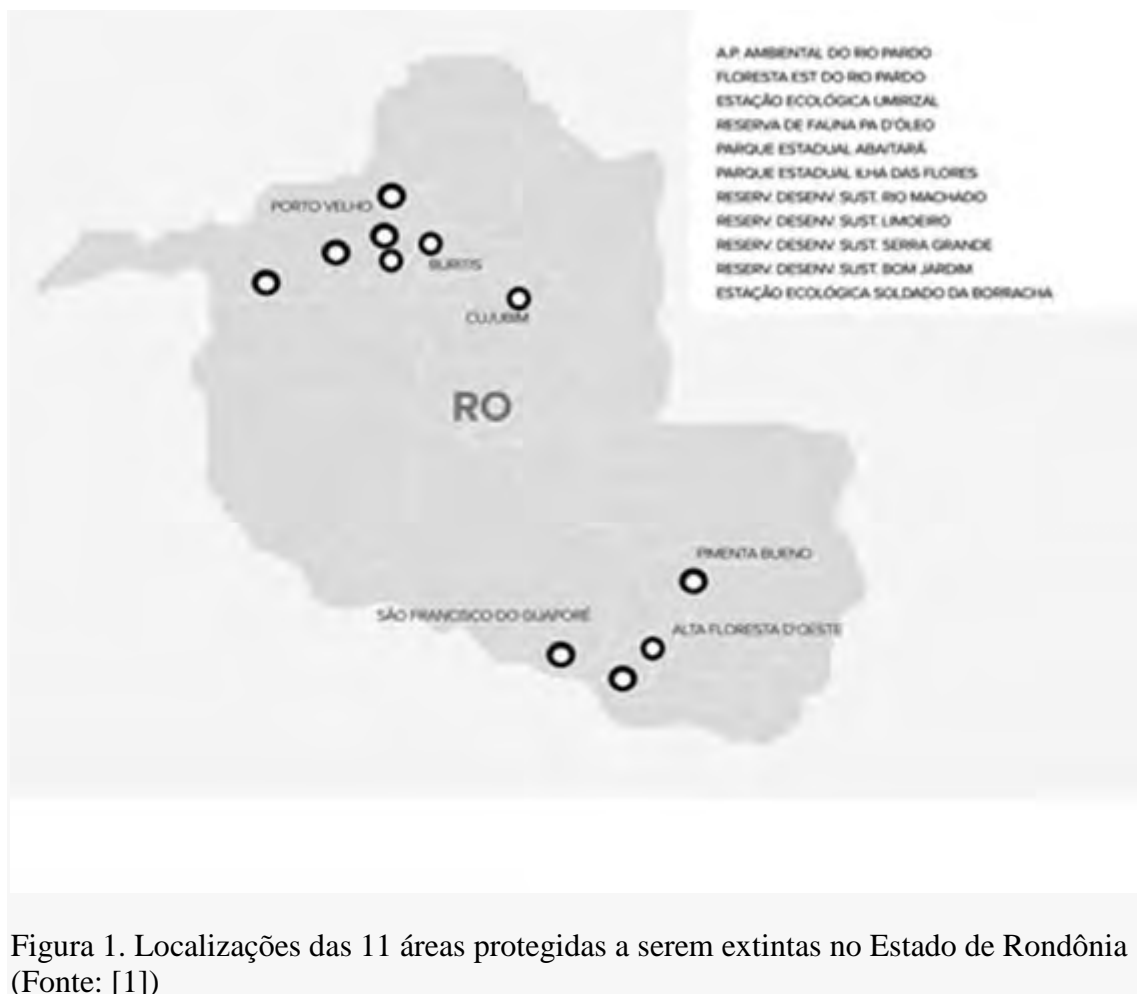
A.P. AMBIENTAL DO RIO PARDO
FLORESTA EST DO RIO PARDO
ESTAÇÃO ECOLÓGICA UMIRIZAL
RESERVA DE FAUNA PA D'ÓLEO
PARQUE ESTADUAL ABAITARÁ
PARQUE ESTADUAL ILHA DAS FLORES
RESERV. DESENV. SUST. RIO MACHADO
RESERV. DESENV. SUST. LIMOEIRO
RESERV. DESENV. SUST. SERRA GRANDE
RESERV. DESENV. SUST. BOM JARDIM
ESTAÇÃO ECOLÓGICA SOLDADO DA BORRACHA

PORTO VELHO
BURITIS
CUJUBIM
RO
PIMENTA BUENO
SÃO FRANCISCO DO GUAPORÉ
ALTA FLORESTA D'OESTE

Figura 1. Localizações das 11 áreas protegidas a serem extintas no Estado de Rondônia (Fonte: [1])